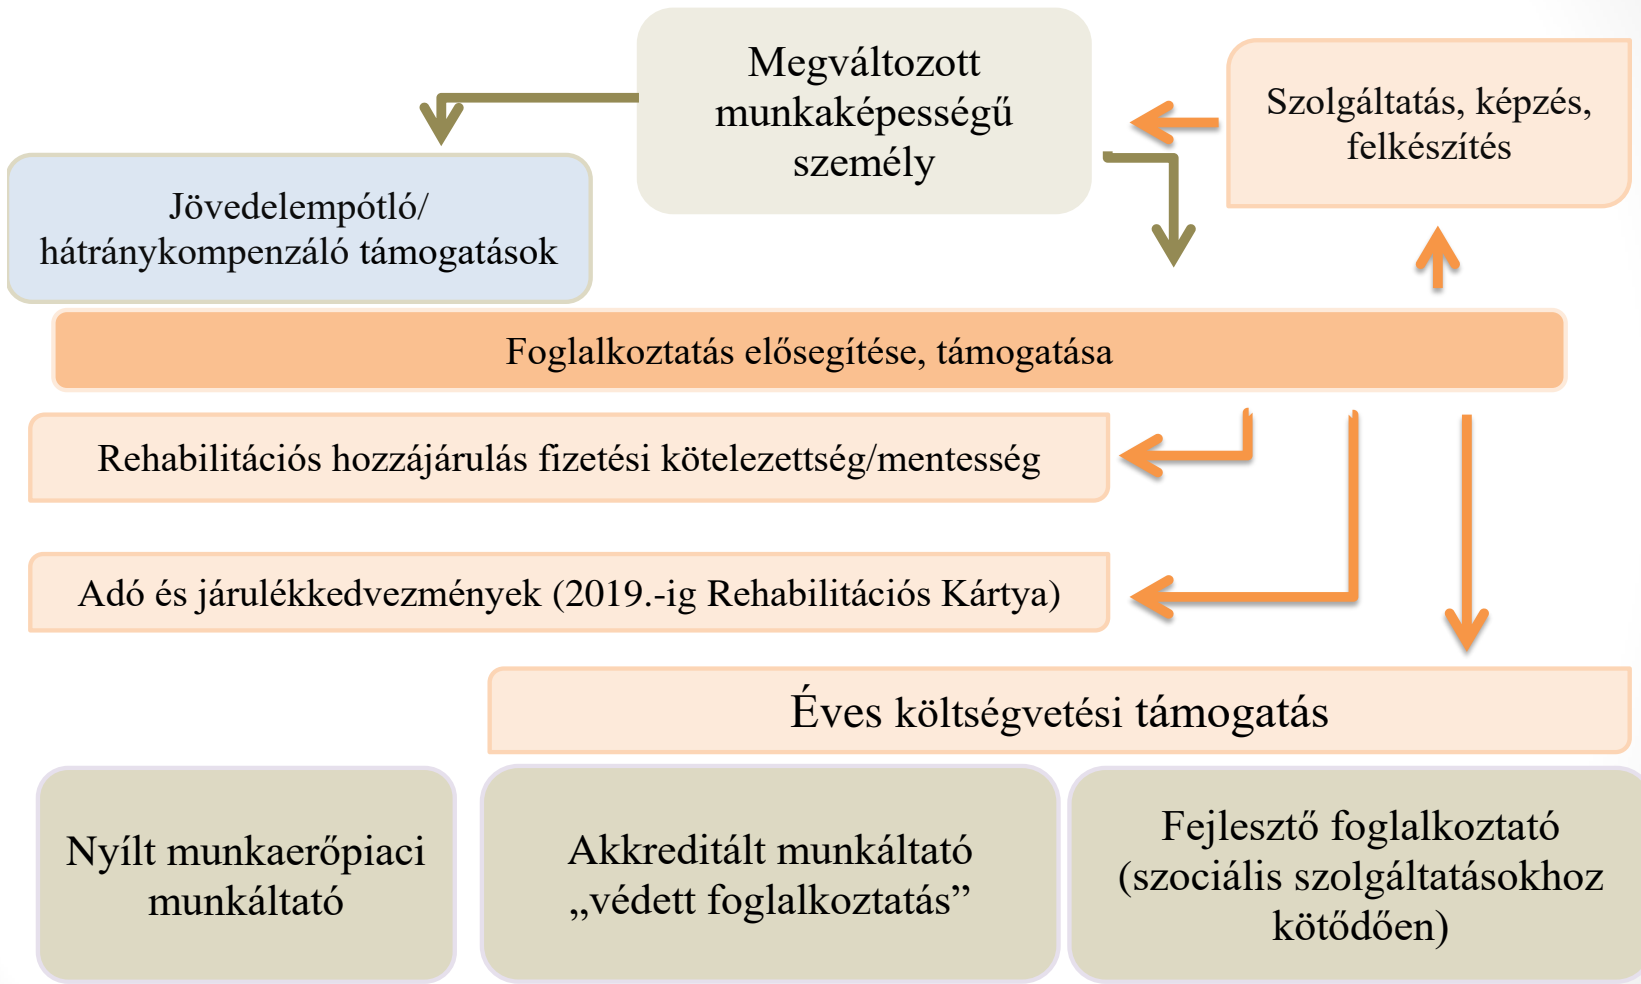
Megváltozott munkaképességű személy

Szolgáltatás, képzés, felkészítés

Jövedelempótló/ hátránykompenzáló támogatások

Foglalkoztatás elősegítése, támogatása

Rehabilitációs hozzájárulás fizetési kötelezettség/mentesség

Adó és járulékkedvezmények (2019.-ig Rehabilitációs Kártya)

Éves költségvetési támogatás

Nyílt munkaerőpiaci munkáltató

Akkreditált munkáltató „védett foglalkoztatás”

Fejlesztő foglalkoztató (szociális szolgáltatásokhoz kötődően)